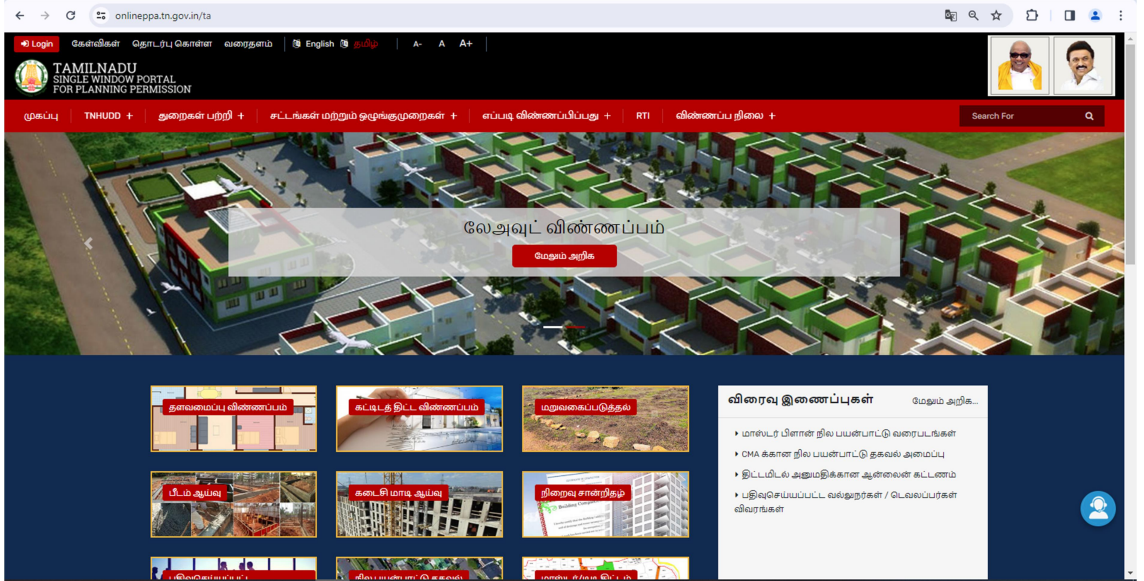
onlineppa.tn.gov.in/ta

Login கேள்விகள் தொடர்பு கொள்ள வரைதளம் English தமிழ் A- A A+

TAMILNADU
SINGLE WINDOW PORTAL
FOR PLANNING PERMISSION

முகப்பு TNHUDD + துறைகள் பற்றி + சட்டங்கள் மற்றும் ஒழுங்குமுறைகள் + எப்படி விண்ணப்பிப்பது + RTI விண்ணப்ப நிலை + Search For

லேஅவுட் விண்ணப்பம்
மேலும் அறிக

தளவமைப்பு விண்ணப்பம்
கட்டிடத் திட்ட விண்ணப்பம்
மறுவகைப்படுத்தல்
பீடம் ஆய்வு
கடைசி மாடி ஆய்வு
நிறைவு சான்றிதழ்
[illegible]
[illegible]
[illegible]

விரைவு இணைப்புகள்
மேலும் அறிக...
மாஸ்டர் பிளான் நில பயன்பாட்டு வரைபடங்கள்
CMA க்கான நில பயன்பாட்டு தகவல் அமைப்பு
திட்டமிடல் அனுமதிக்கான ஆன்லைன் கட்டணம்
பதிவுசெய்யப்பட்ட வல்லுநர்கள் / டெவலப்பர்கள் விவரங்கள்